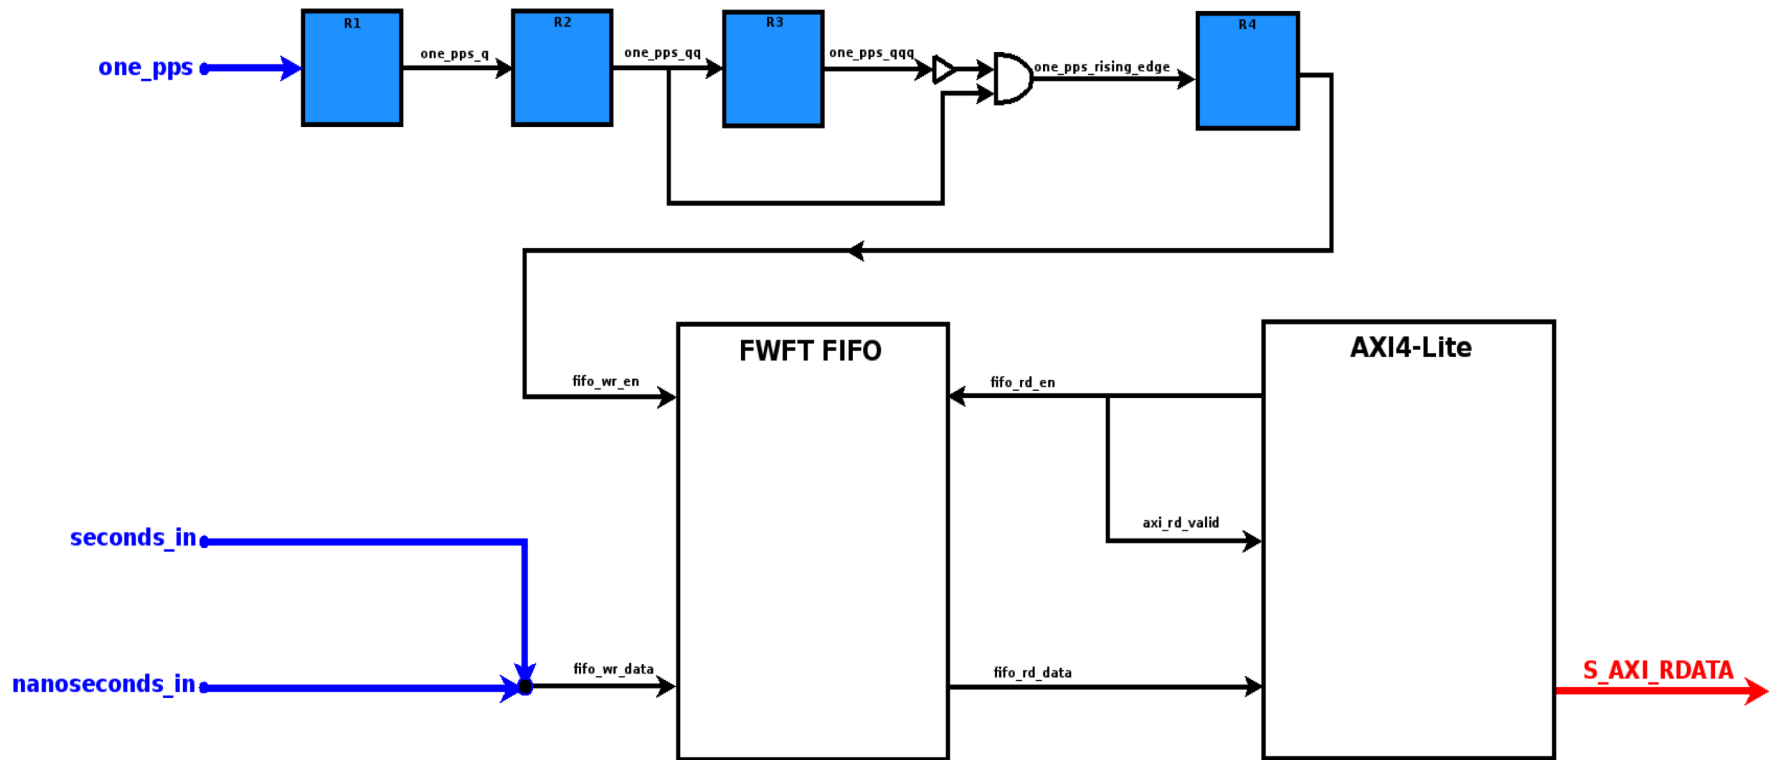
one_pps

R1

one_pps_q

R2

one_pps_qq

R3

one_pps_qqq

one_pps_rising_edge

R4

FWFT FIFO

AXI4-Lite

fifo_wr_en

fifo_rd_en

axi_rd_valid

seconds_in

nanoseconds_in

fifo_wr_data

fifo_rd_data

S_AXI_RDATA